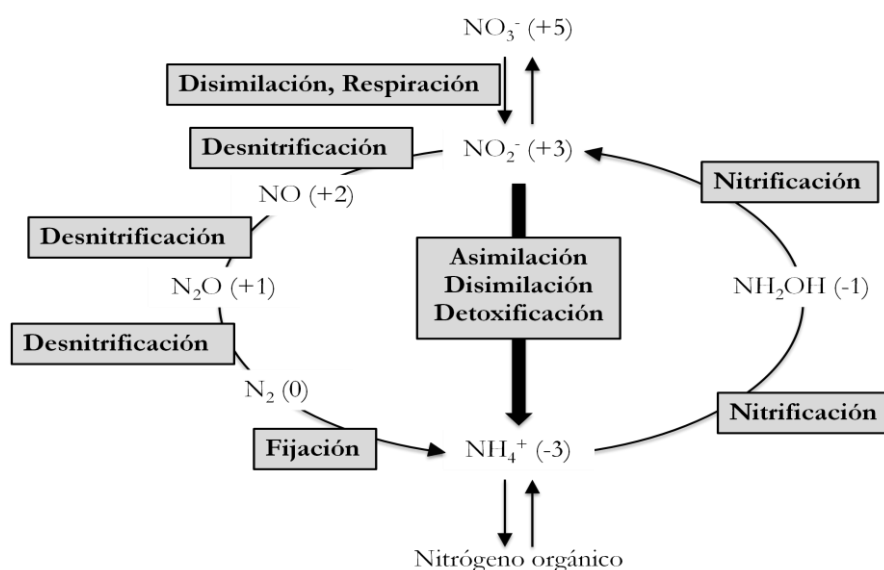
$NO_3^-$ (+5)

Disimilación, Respiración

Desnitrificación

$NO_2^-$ (+3)

Nitrificación

NO (+2)

Desnitrificación

Asimilación
Disimilación
Detoxificación

$N_2O$ (+1)

$NH_2OH$ (-1)

Desnitrificación

$N_2$ (0)

Nitrificación

Fijación

$NH_4^+$ (-3)

Nitrógeno orgánico